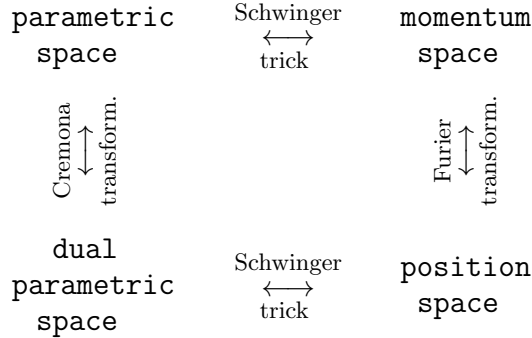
parametric space

Schwinger $\longleftrightarrow$ trick

momentum space

Cremona $\longleftrightarrow$ transform.

Furier $\longleftrightarrow$ transform.

dual parametric space

Schwinger $\longleftrightarrow$ trick

position space